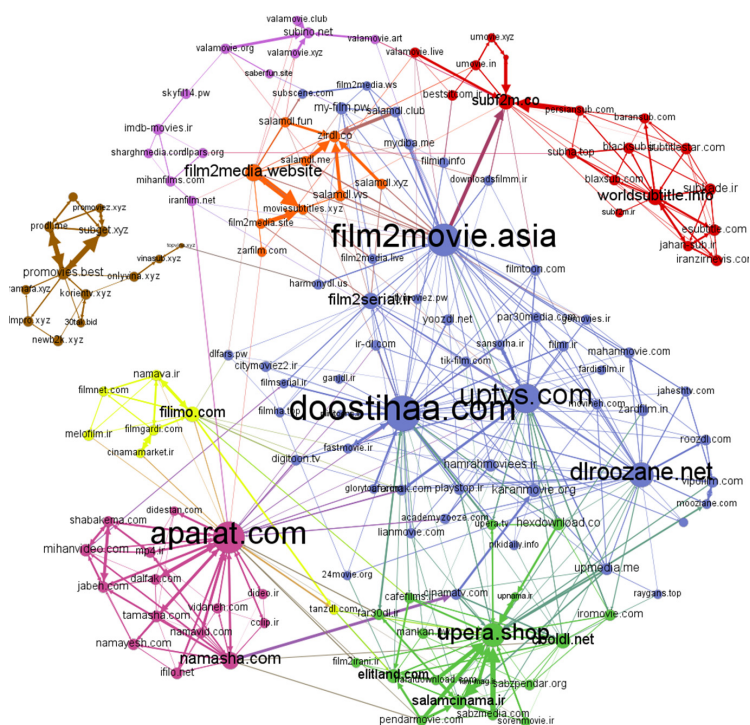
valamovie.club
subino.net
valamovie.art
valamovie.org
valamovie.xyz
valamovie.live
umovie.xyz
umovie.in
sabenfun.site
skyfil14.pw
subscene.com
film2media.ws
my-film.pw
salamdl.club
bestsrt.com.ir
subf2m.co
persiansub.com
baransub.com
imdb-movies.ir
salamdl.fun
zirdl.co
mydiba.me
blacksub
subtitlestar.com
sharghmedia.com
dlpars.org
salamdl.me
filmin.info
downloadsfilmm.ir
subf2m.top
mihanfilms.com
film2media.website
salamdl.xyz
salamdl.ws
blaxsub.com
subtitle.ir
worldsubtitle.info
iranfilm.net
moviesubtitles.xyz
promoviez.xyz
subdl.xyz
subsim.ir
esubtitle.com
prodl.me
film2media.site
film2media.live
film2movie.asia
jahansub.ir
iranzimovies.com
zarfilm.com
vinasub.xyz
koreafix.xyz
promovies.best
onlyvins.xyz
harmonydl.us
film2movieez.pw
filmtoon.com
amara.xyz
korienty.xyz
film2serial.ir
yoozdl.net
par30media.com
lmpro.xyz
30tel.bid
newbtk.xyz
ir-dl.com
sansorha.ir
movies.ir
dlfars.pw
filmir.ir
mahanmovie.com
namava.ir
citymoviez2.ir
tik-film.com
fardisfilm.ir
gamdl.ir
filmserial.ir
uptvs.com
jahestify.com
filmnet.com
filimo.com
doostihaa.com
filmha.top
movikish.com
zardfilm.in
filmgardi.com
melofilm.ir
fastmovie.ir
roozdl.com
cinamamarket.ir
digitoon.tv
namrahmoviees.ir
dlroozane.net
vipofilm.com
glorytopfarsi.com
playstop.ir
karanmovie.org
moozdane.com
didestan.com
academyzooza.com
shabakema.com
upera.tv
hexdownload.co
aparat.com
lianmovie.com
mihanvideo.com
mp4.ir
nikidaily.info
daitaft.com
jabeh.com
upmedia.me
didep.ir
24movie.org
cafefilms
cinamatv.com
upnama.ir
iromovie.com
vidaneh.com
raygans.top
tamasha.com
colip.ir
tanzdl.com
namavid.com
par30dl.ir
mankan
upera.shop
odoldl.net
namayesh.com
namasha.com
film2irani.ir
elitland.com
ifilo.net
salamcinama.ir
sabzpendar.org
pendarmovie.com
sabzmedia.com
soren movie.ir